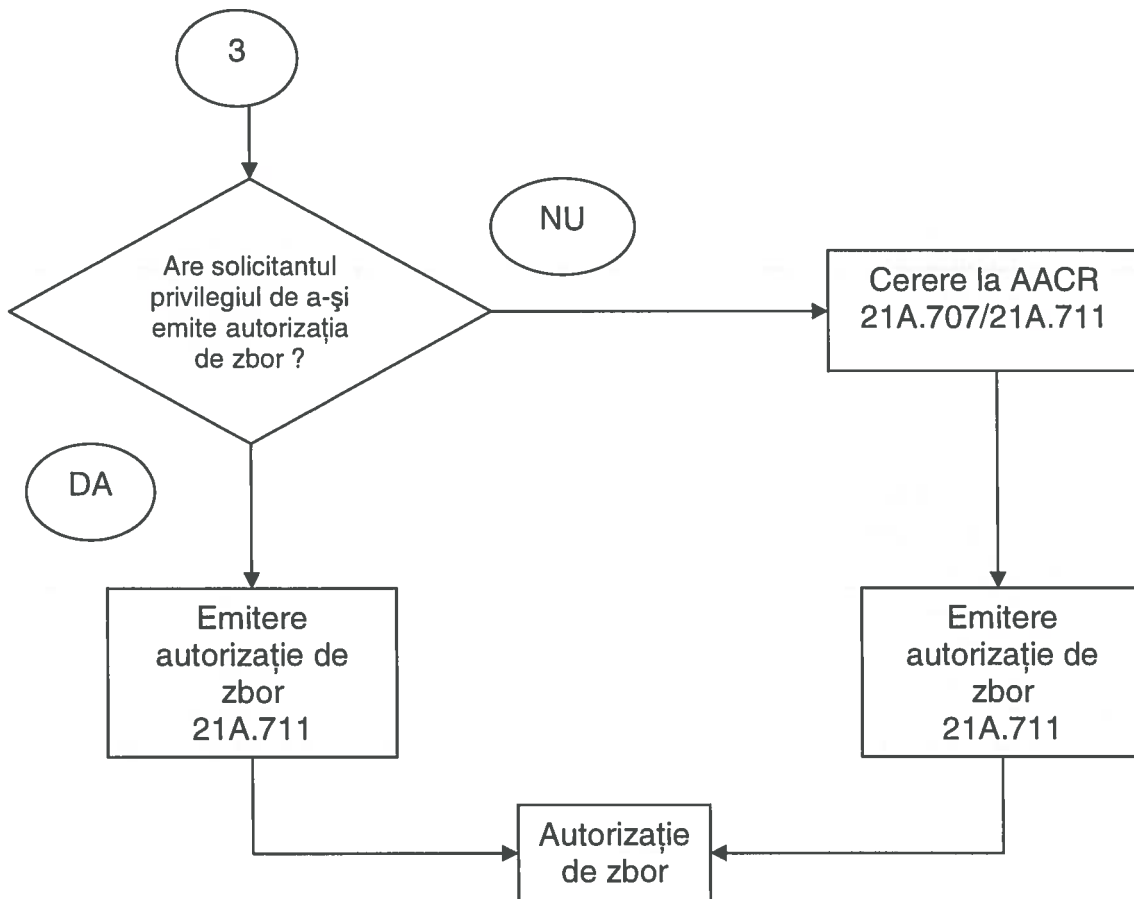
3

Are solicitantul privilegiul de a-şi emite autorizația de zbor ?

NU

Cerere la AACR 21A.707/21A.711

DA

Emitere autorizație de zbor 21A.711

Emitere autorizație de zbor 21A.711

Autorizație de zbor